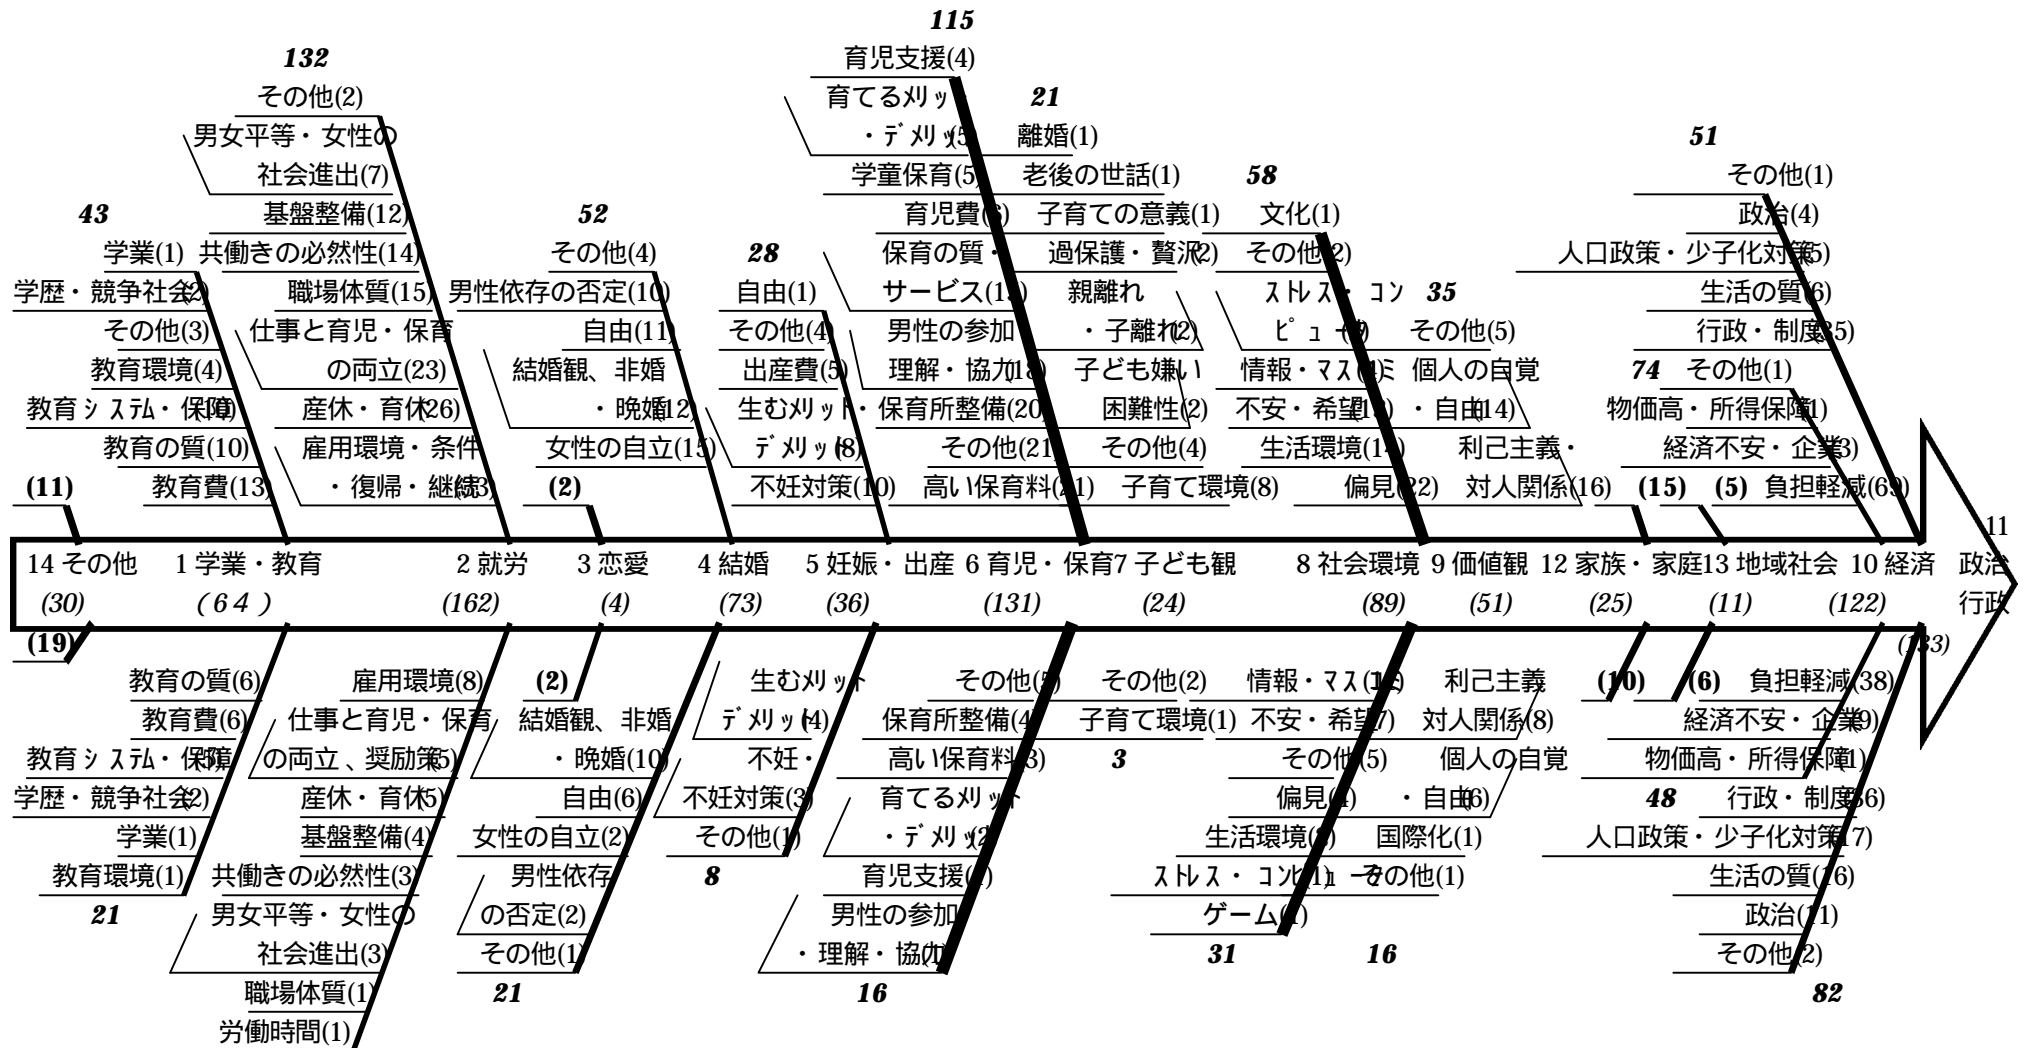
115
育児支援(4)
育てるメリット・デメリット(5)
学童保育(5)
育児費(6)
保育の質・サービス(13)
男性の参加・理解・協力(18)
保育所整備(20)
その他(21)
高い保育料(21)

21
離婚(1)
老後の世話(1)
子育ての意義(1)
過保護・贅沢(2)
親離れ・子離れ(2)
子ども嫌い
困難性(2)
その他(4)
子育て環境(8)

132
その他(2)
男女平等・女性の社会進出(7)
基盤整備(12)
共働きの必然性(14)
職場体質(15)
仕事と育児・保育の両立(23)
産休・育休(26)
雇用環境・条件・復帰・継続(63)

43
学業(1)
学歴・競争社会(2)
その他(3)
教育環境(4)
教育システム・保障(4)
教育の質(10)
教育費(13)

52
その他(4)
男性依存の否定(10)
自由(11)
結婚観、非婚・晩婚(12)
女性の自立(15)

28
自由(1)
その他(4)
出産費(5)
生むメリット・デメリット(8)
不妊対策(10)

58
文化(1)
その他(2)
ストレス・コンピュータ(9)
情報・マスコミ(11)
不安・希望(13)
生活環境(14)
偏見(22)

35
その他(5)
個人の自覚・自由(14)
利己主義・対人関係(16)

51
その他(1)
政治(4)
人口政策・少子化対策(5)
生活の質(6)
行政・制度(35)

74
その他(1)
物価高・所得保障(1)
経済不安・企業(3)
負担軽減(69)

(11)
(2)
(15)
(5)

14 その他 (30)
1 学業・教育 (64)
2 就労 (162)
3 恋愛 (4)
4 結婚 (73)
5 妊娠・出産 (36)
6 育児・保育 (131)
7 子ども観 (24)
8 社会環境 (89)
9 価値観 (51)
12 家族・家庭 (25)
13 地域社会 (11)
10 経済 (122)
11 政治行政 (133)

(19)
教育の質(6)
教育費(6)
教育システム・保障(5)
学歴・競争社会(2)
学業(1)
教育環境(1)
21

雇用環境(8)
仕事と育児・保育の両立、奨励策(5)
産休・育休(5)
基盤整備(4)
共働きの必然性(3)
男女平等・女性の社会進出(3)
職場体質(1)
労働時間(1)

(2)
結婚観、非婚・晩婚(10)
自由(6)
女性の自立(2)
男性依存の否定(2)
その他(1)
21

生むメリット・デメリット(4)
不妊・不妊対策(3)
その他(1)
8

その他(5)
保育所整備(4)
高い保育料(3)
育てるメリット・デメリット(2)
育児支援(1)
男性の参加・理解・協力(1)
16

その他(2)
子育て環境(1)
3

情報・マスコミ(10)
不安・希望(7)
その他(5)
偏見(4)
生活環境(3)
ストレス・コンピュータ(1)
ゲーム(1)
31

利己主義・対人関係(8)
個人の自覚・自由(6)
国際化(1)
その他(1)
16

(10)
(6)
負担軽減(38)
経済不安・企業(9)
物価高・所得保障(1)
48

行政・制度(36)
人口政策・少子化対策(7)
生活の質(16)
政治(11)
その他(2)
82